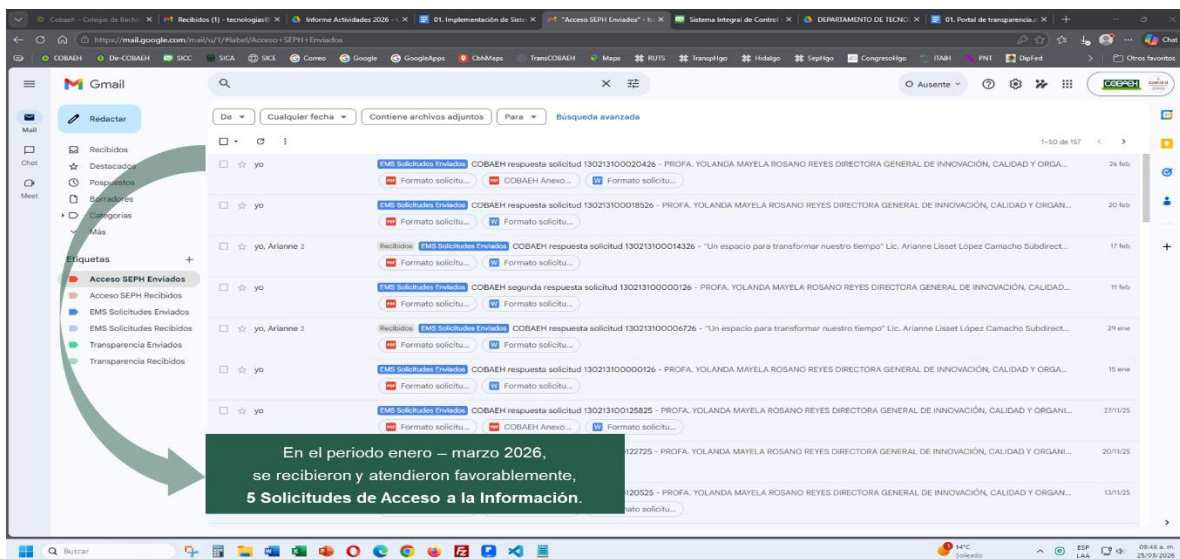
Cobaeh - Colegio de Bachill | Recibidos (1) - tecnologias@ | Informe Actividades 2026 - | 01. Implementación de Siste | "Acceso SEPH Enviados" - te | Sistema Integral de Control | DEPARTAMENTO DE TECNO | 01. Portal de transparencia.

https://mail.google.com/mail/u/1/#label/Acceso+SEPH+Enviados

COBAEH De-COBAEH SICC SICA SICE Correo Google GoogleApps CbhMaps TransCOBAEH Maps RUTS TranspHgo Hidalgo SepHgo CongresoHgo ITAIH PNT DipFed Otros favoritos

Gmail

O Ausente

Mail Chat Meet

Redactar

Recibidos
Destacados
Pospuestos
Borradores
Categorías
Más

Etiquetas +
Acceso SEPH Enviados
Acceso SEPH Recibidos
EMS Solicitudes Enviados
EMS Solicitudes Recibidos
Transparencia Enviados
Transparencia Recibidos

De | Cualquier fecha | Contiene archivos adjuntos | Para | Búsqueda avanzada

1–50 de 157

yo | EMS Solicitudes Enviados COBAEH respuesta solicitud 130213100020426 - PROFA. YOLANDA MAYELA ROSANO REYES DIRECTORA GENERAL DE INNOVACIÓN, CALIDAD Y ORGA... | 26 feb
Formato solicitu... | COBAEH Anexo... | Formato solicitu...

yo | EMS Solicitudes Enviados COBAEH respuesta solicitud 130213100018526 - PROFA. YOLANDA MAYELA ROSANO REYES DIRECTORA GENERAL DE INNOVACIÓN, CALIDAD Y ORGAN... | 20 feb
Formato solicitu... | Formato solicitu...

yo, Arianne 2 | Recibidos EMS Solicitudes Enviados COBAEH respuesta solicitud 130213100014326 - "Un espacio para transformar nuestro tiempo" Lic. Arianne Lisset López Camacho Subdirect... | 17 feb
Formato solicitu... | Formato solicitu...

yo | EMS Solicitudes Enviados COBAEH segunda respuesta solicitud 130213100000126 - PROFA. YOLANDA MAYELA ROSANO REYES DIRECTORA GENERAL DE INNOVACIÓN, CALIDAD... | 11 feb
Formato solicitu... | Formato solicitu...

yo, Arianne 2 | Recibidos EMS Solicitudes Enviados COBAEH respuesta solicitud 130213100006726 - "Un espacio para transformar nuestro tiempo" Lic. Arianne Lisset López Camacho Subdirect... | 29 ene
Formato solicitu... | Formato solicitu...

yo | EMS Solicitudes Enviados COBAEH respuesta solicitud 130213100000126 - PROFA. YOLANDA MAYELA ROSANO REYES DIRECTORA GENERAL DE INNOVACIÓN, CALIDAD Y ORGA... | 15 ene
Formato solicitu... | Formato solicitu...

yo | EMS Solicitudes Enviados COBAEH respuesta solicitud 130213100125825 - PROFA. YOLANDA MAYELA ROSANO REYES DIRECTORA GENERAL DE INNOVACIÓN, CALIDAD Y ORGANI... | 27/11/25
Formato solicitu... | COBAEH Anexo... | Formato solicitu...

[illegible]122725 - PROFA. YOLANDA MAYELA ROSANO REYES DIRECTORA GENERAL DE INNOVACIÓN, CALIDAD Y ORGANI... | 20/11/25

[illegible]120525 - PROFA. YOLANDA MAYELA ROSANO REYES DIRECTORA GENERAL DE INNOVACIÓN, CALIDAD Y ORGANI... | 13/11/25
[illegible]ato solicitu...

En el periodo enero – marzo 2026,
se recibieron y atendieron favorablemente,
**5 Solicitudes de Acceso a la Información.**

Buscar

14°C Soleado ESP LAA 09:46 a. m. 25/03/2026